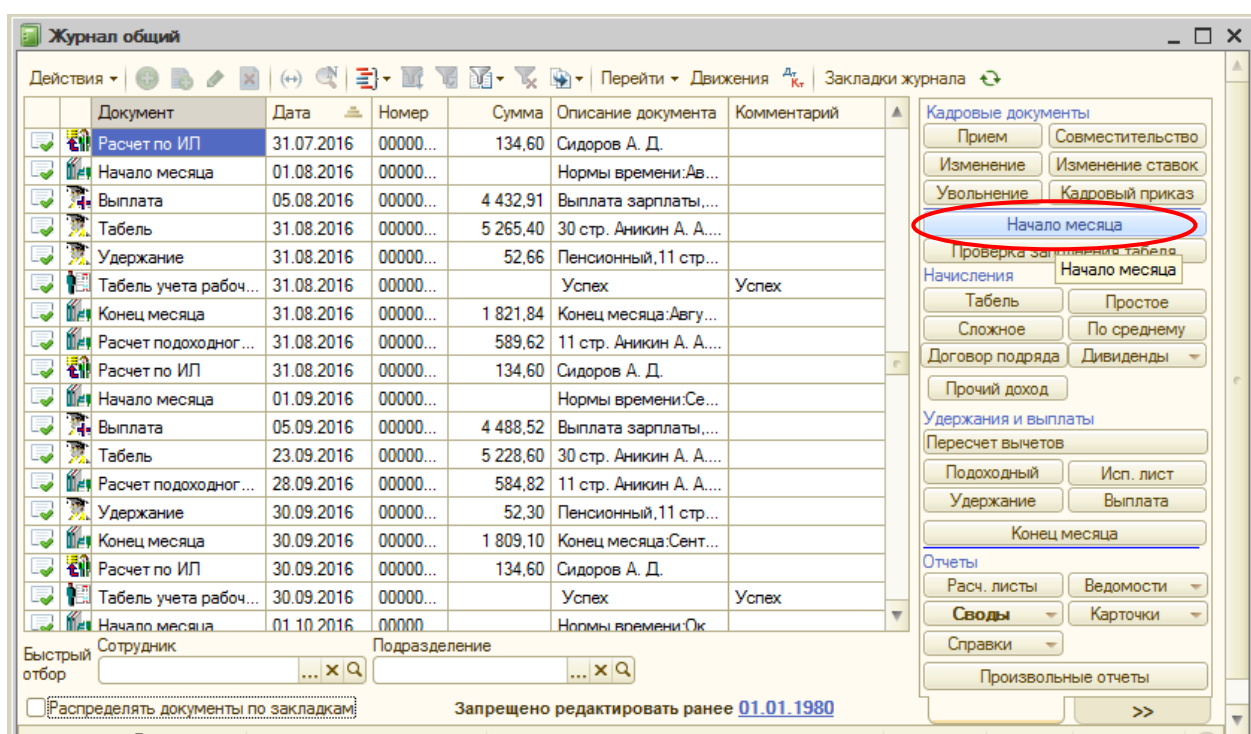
Журнал общий

Действия · Перейти · Движения · Закладки журнала

| | | Документ | Дата | Номер | Сумма | Описание документа | Комментарий |
|---|---|---|---|---|---|---|---|
| | | Расчет по ИЛ | 31.07.2016 | 00000... | 134,60 | Сидоров А. Д. | |
| | | Начало месяца | 01.08.2016 | 00000... | | Нормы времени:Ав... | |
| | | Выплата | 05.08.2016 | 00000... | 4 432,91 | Выплата зарплаты,... | |
| | | Табель | 31.08.2016 | 00000... | 5 265,40 | 30 стр. Аникин А. А.... | |
| | | Удержание | 31.08.2016 | 00000... | 52,66 | Пенсионный,11 стр... | |
| | | Табель учета рабоч... | 31.08.2016 | 00000... | | Успех | Успех |
| | | Конец месяца | 31.08.2016 | 00000... | 1 821,84 | Конец месяца:Авгу... | |
| | | Расчет подоходног... | 31.08.2016 | 00000... | 589,62 | 11 стр. Аникин А. А.... | |
| | | Расчет по ИЛ | 31.08.2016 | 00000... | 134,60 | Сидоров А. Д. | |
| | | Начало месяца | 01.09.2016 | 00000... | | Нормы времени:Се... | |
| | | Выплата | 05.09.2016 | 00000... | 4 488,52 | Выплата зарплаты,... | |
| | | Табель | 23.09.2016 | 00000... | 5 228,60 | 30 стр. Аникин А. А.... | |
| | | Расчет подоходног... | 28.09.2016 | 00000... | 584,82 | 11 стр. Аникин А. А.... | |
| | | Удержание | 30.09.2016 | 00000... | 52,30 | Пенсионный,11 стр... | |
| | | Конец месяца | 30.09.2016 | 00000... | 1 809,10 | Конец месяца:Сент... | |
| | | Расчет по ИЛ | 30.09.2016 | 00000... | 134,60 | Сидоров А. Д. | |
| | | Табель учета рабоч... | 30.09.2016 | 00000... | | Успех | Успех |
| | | Начало месяца | 01.10.2016 | 00000... | | Нормы времени:Ок... | |

Быстрый отбор
Сотрудник
Подразделение

Распределять документы по закладкам
Запрещено редактировать ранее 01.01.1980

Кадровые документы
Прием
Совместительство
Изменение
Изменение ставок
Увольнение
Кадровый приказ
Начало месяца
Проверка заполнения табеля
Начало месяца
Начисления
Табель
Простое
Сложное
По среднему
Договор подряда
Дивиденды
Прочий доход
Удержания и выплаты
Пересчет вычетов
Подоходный
Исп. лист
Удержание
Выплата
Конец месяца
Отчеты
Расч. листы
Ведомости
Своды
Карточки
Справки
Произвольные отчеты
>>